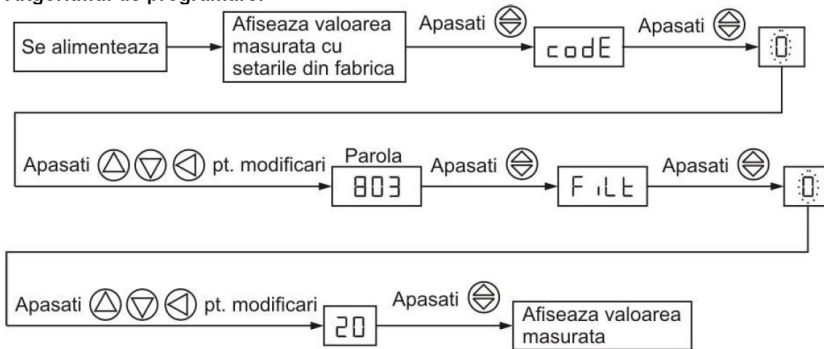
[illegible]

Se alimenteaza

Afiseaza valoarea masurata cu setarile din fabrica

Apasati

codE

Apasati

0

Apasati pt. modificari

Parola

803

Apasati

FiLt

Apasati

0

Apasati pt. modificari

20

Apasati

Afiseaza valoarea masurata